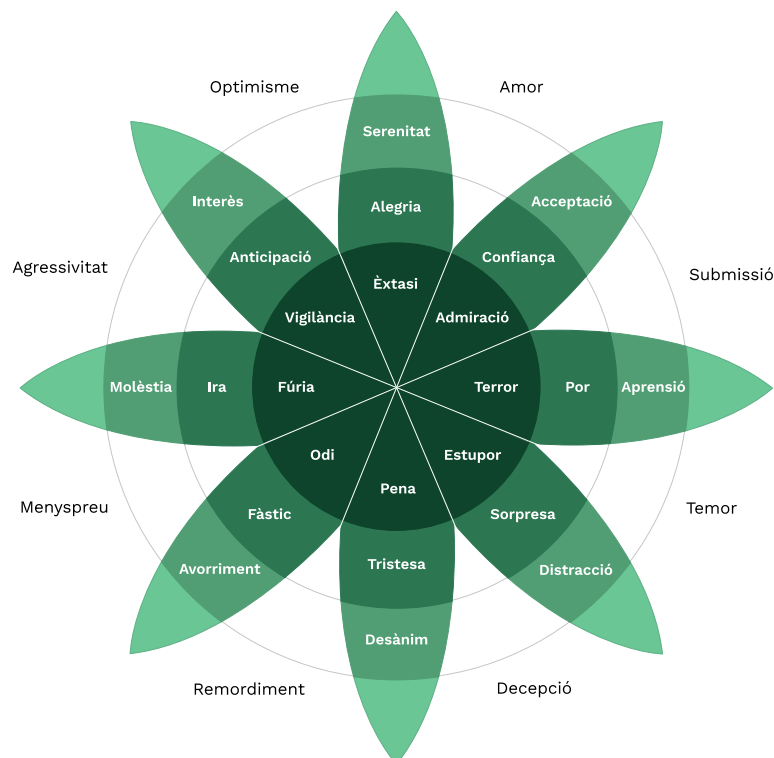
Optimisme
Amor
Serenitat
Interès
Acceptació
Alegria
Agressivitat
Anticipació
Confiança
Submissió
Èxtasi
Vigilància
Admiració
Molèstia
Ira
Fúria
Terror
Por
Aprensió
Odi
Estupor
Pena
Menyspreu
Temor
Fàstic
Sorpresa
Avorriment
Tristesa
Distracció
Desànim
Remordiment
Decepció